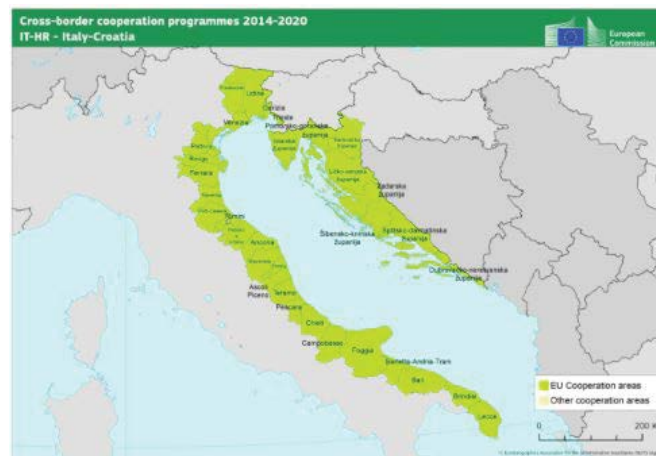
Cross-border cooperation programmes 2014-2020
IT-HR - Italy-Croatia

European Commission

Pordenone
Udine
Gorizia
Trieste
Venezia
Padova
Rovigo
Ferrara
Ravenna
Forlì-Cesena
Rimini
Pesaro e Urbino
Ancona
Macerata
Fermo
Ascoli Piceno
Teramo
Pescara
Chieti
Campobasso
Foggia
Barletta-Andria-Trani
Bari
Brindisi
Lecce
Primorsko-goranska županija
Istarska županija
Ličko-senjska županija
Zadarska županija
Šibensko-kninska županija
Splitsko-dalmatinska županija
Dubrovačko-neretvanska županija
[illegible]

EU Cooperation areas
Other cooperation areas

0
200 km

© EuroGeographics Association for the administrative boundaries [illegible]